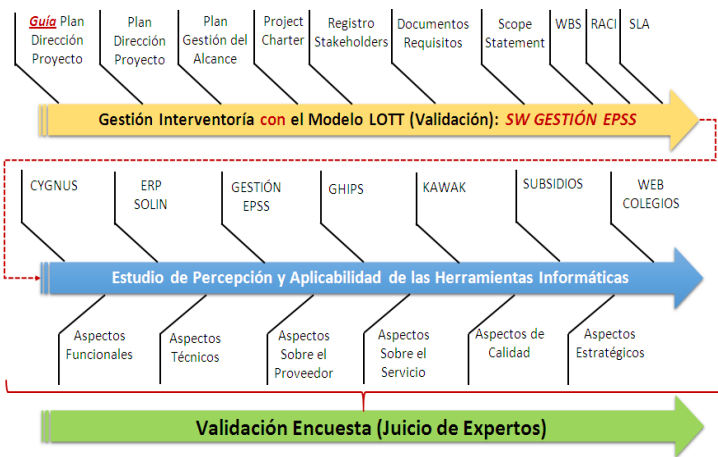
Guía Plan Dirección Proyecto

Plan Dirección Proyecto

Plan Gestión del Alcance

Project Charter

Registro Stakeholders

Documentos Requisitos

Scope Statement

WBS

RACI

SLA

Gestión Interventoría con el Modelo LOTT (Validación): SW GESTIÓN EPSS

CYGNUS

ERP SOLIN

GESTIÓN EPSS

GHIPS

KAWAK

SUBSIDIOS

WEB COLEGIOS

Estudio de Percepción y Aplicabilidad de las Herramientas Informáticas

Aspectos Funcionales

Aspectos Técnicos

Aspectos Sobre el Proveedor

Aspectos Sobre el Servicio

Aspectos de Calidad

Aspectos Estratégicos

Validación Encuesta (Juicio de Expertos)